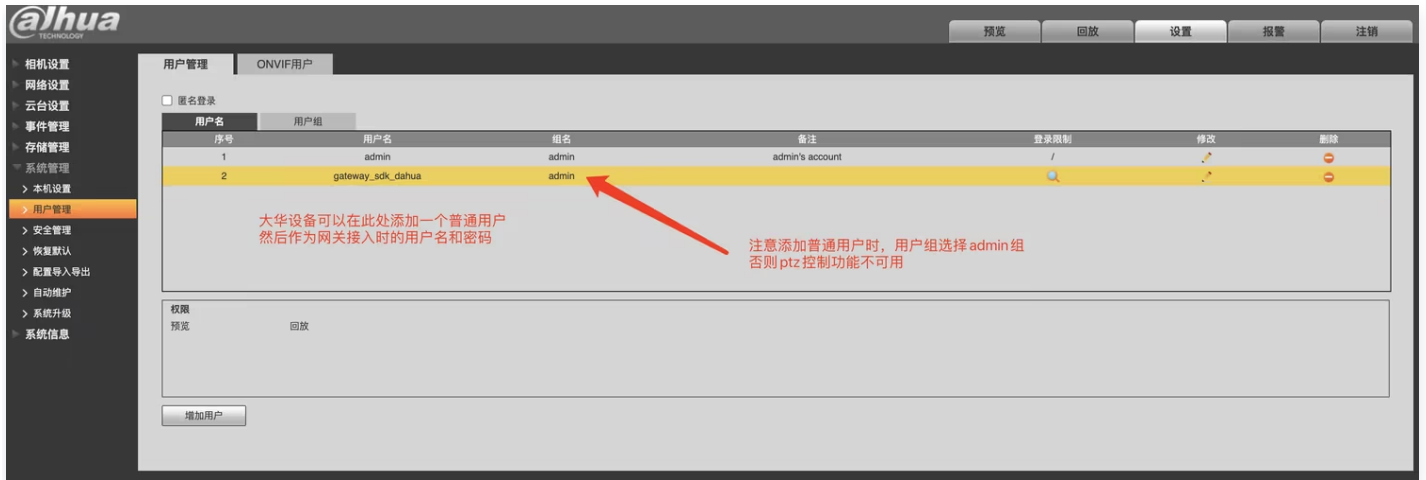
alhua
TECHNOLOGY

预览 回放 设置 报警 注销

相机设置
网络设置
云台设置
事件管理
存储管理
系统管理
> 本机设置
> 用户管理
> 安全管理
> 恢复默认
> 配置导入导出
> 自动维护
> 系统升级
系统信息

用户管理 ONVIF用户

匿名登录

用户名 用户组

| 序号 | 用户名 | 组名 | 备注 | 登录限制 | 修改 | 删除 |
|---|---|---|---|---|---|---|
| 1 | admin | admin | admin's account | / | | |
| 2 | gateway_sdk_dahua | admin | | | | |

大华设备可以在此处添加一个普通用户
然后作为网关接入时的用户名和密码

注意添加普通用户时，用户组选择admin组
否则ptz控制功能不可用

权限
预览 回放

增加用户